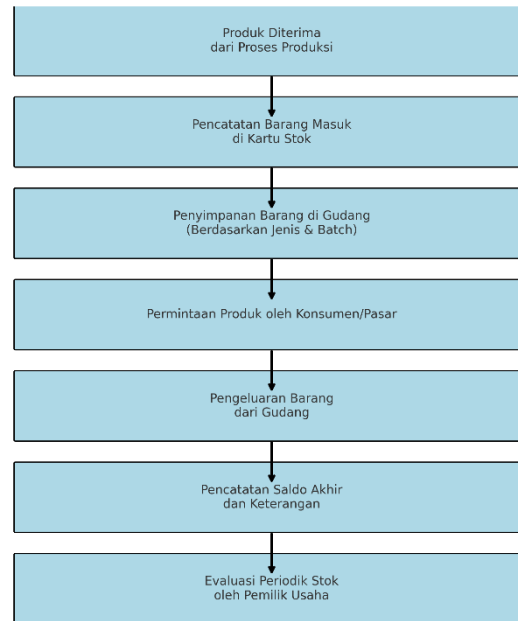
Produk Diterima
dari Proses Produksi

Pencatatan Barang Masuk
di Kartu Stok

Penyimpanan Barang di Gudang
(Berdasarkan Jenis & Batch)

Permintaan Produk oleh Konsumen/Pasar

Pengeluaran Barang
dari Gudang

Pencatatan Saldo Akhir
dan Keterangan

Evaluasi Periodik Stok
oleh Pemilik Usaha